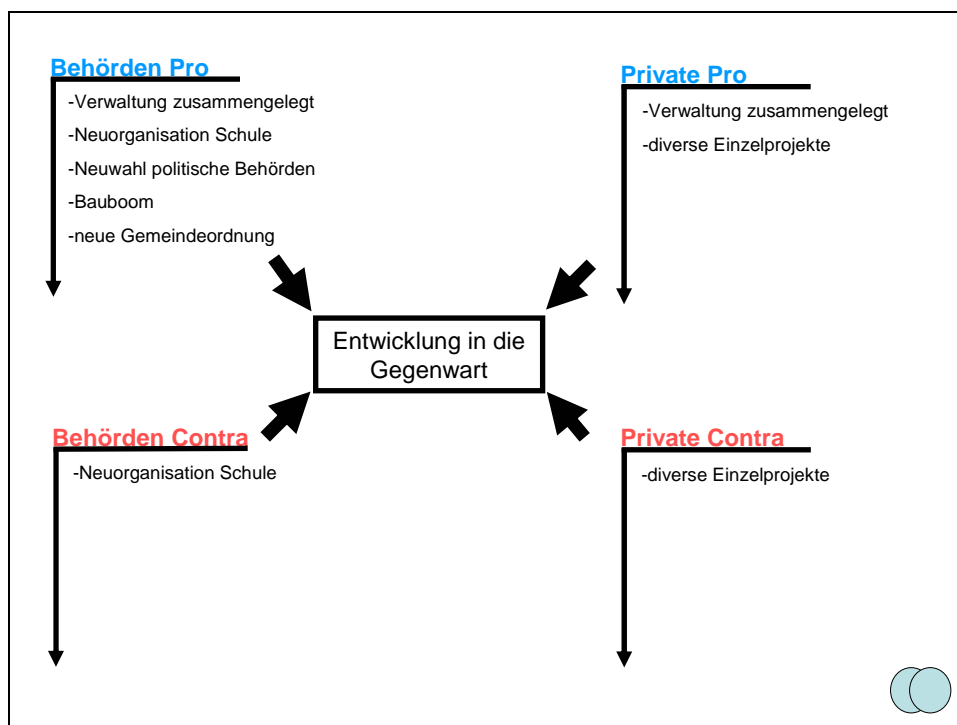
Behörden Pro

-Verwaltung zusammengelegt

-Neuorganisation Schule

-Neuwahl politische Behörden

-Bauboom

-neue Gemeindeordnung

Private Pro

-Verwaltung zusammengelegt

-diverse Einzelprojekte

Entwicklung in die Gegenwart

Behörden Contra

-Neuorganisation Schule

Private Contra

-diverse Einzelprojekte